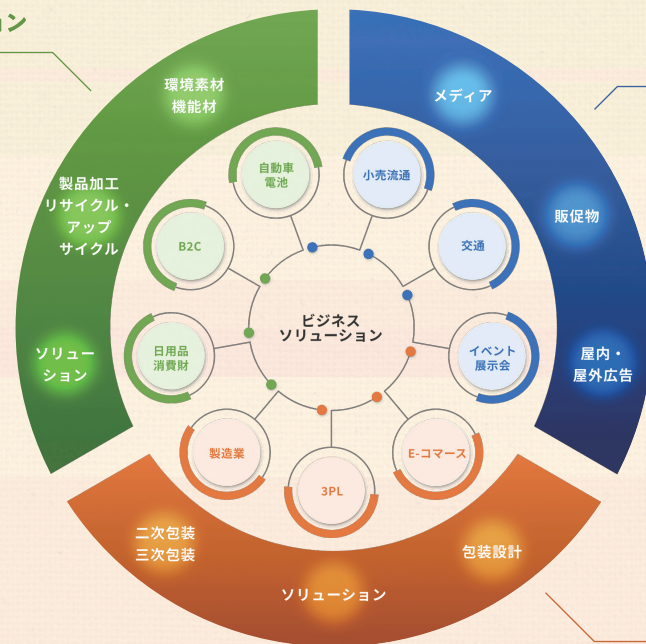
ン

環境素材
機能材

製品加工
リサイクル・
アップ
サイクル

ソリュー
ション

メディア

販促物

屋内・
屋外広告

自動車
電池

小売流通

交通

B2C

ビジネス
ソリューション

日用品
消費財

イベント
展示会

製造業

E-コマース

3PL

二次包装
三次包装

包装設計

ソリューション